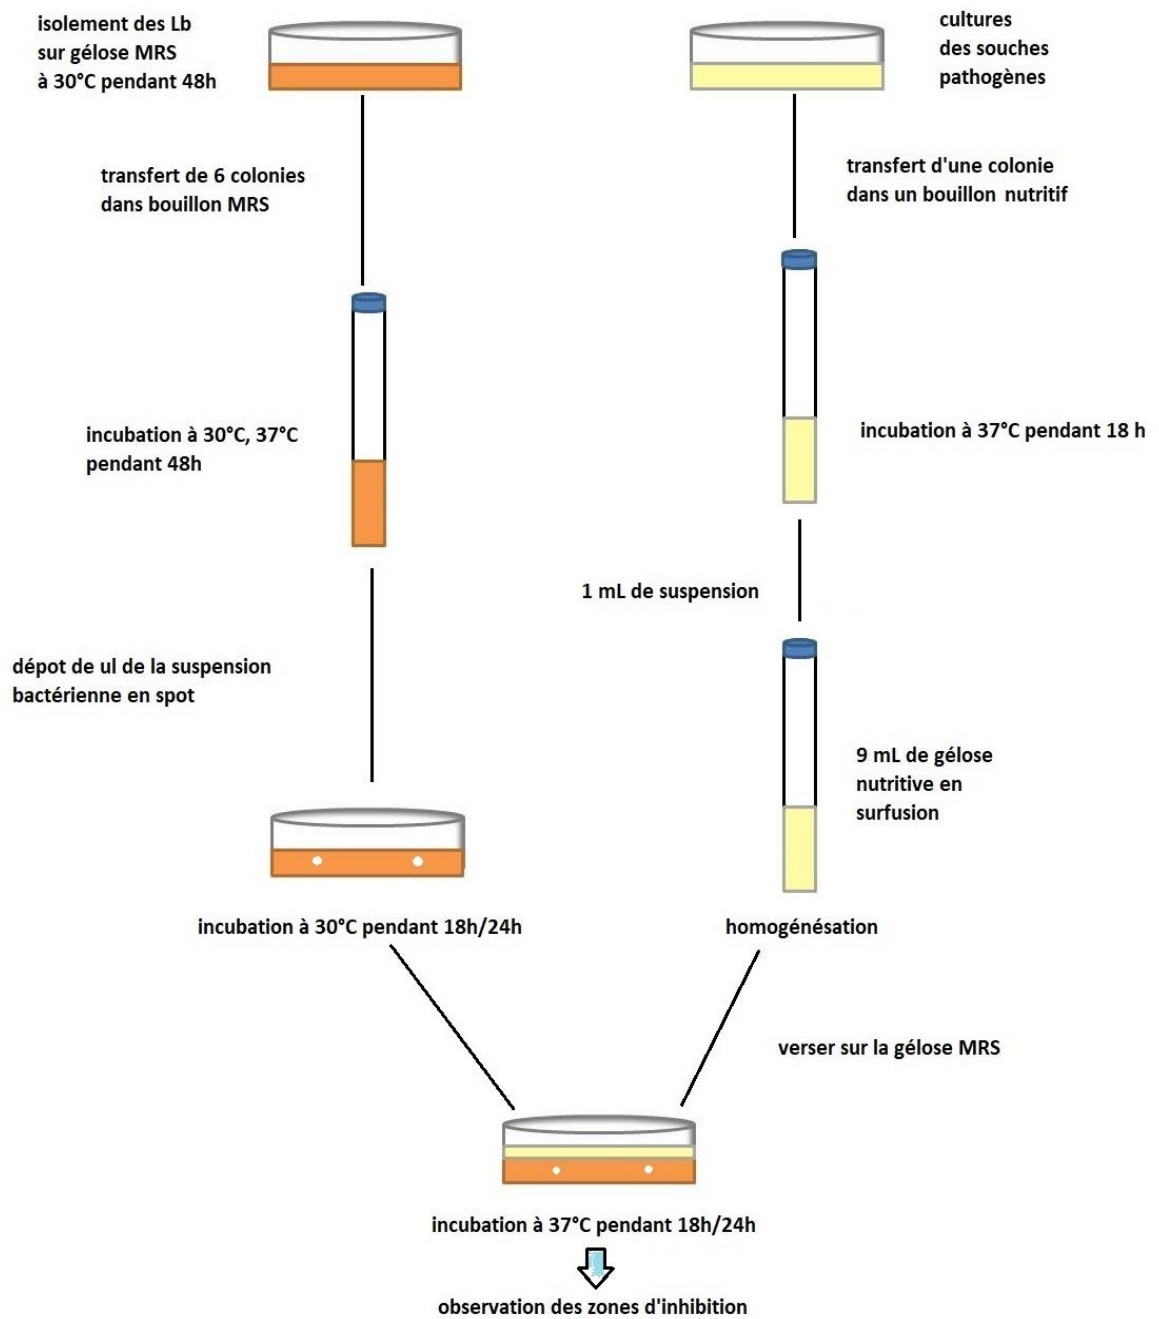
isolement des Lb sur gélose MRS à 30°C pendant 48h

cultures des souches pathogènes

transfert de 6 colonies dans bouillon MRS

transfert d'une colonie dans un bouillon nutritif

incubation à 30°C, 37°C pendant 48h

incubation à 37°C pendant 18 h

1 mL de suspension

dépot de ul de la suspension bactérienne en spot

9 mL de gélose nutritive en surfusion

incubation à 30°C pendant 18h/24h

homogénésation

verser sur la gélose MRS

incubation à 37°C pendant 18h/24h

observation des zones d'inhibition